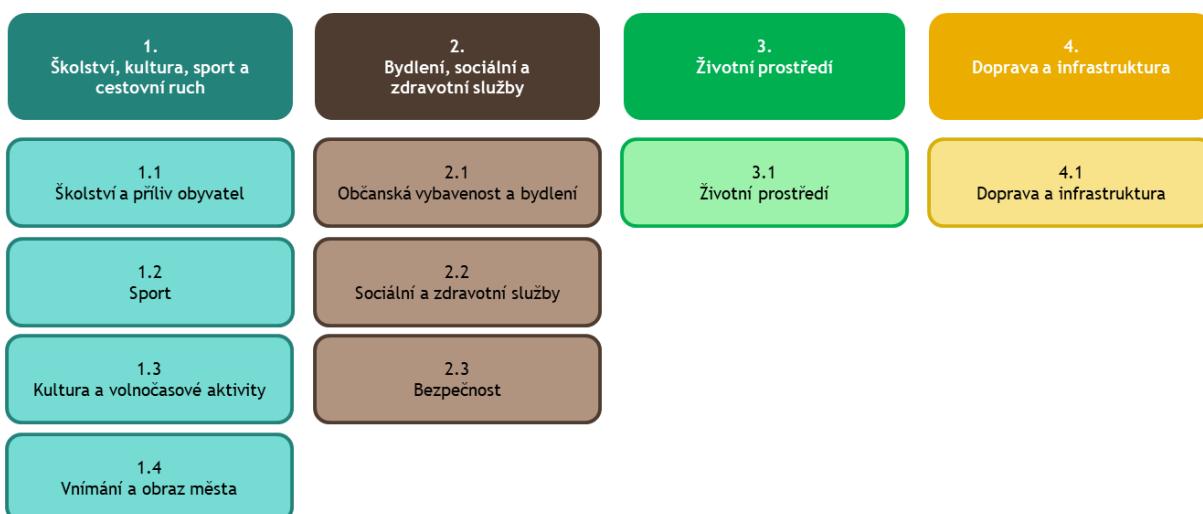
1.
Školství, kultura, sport a cestovní ruch

1.1
Školství a příliv obyvatel

1.2
Sport

1.3
Kultura a volnočasové aktivity

1.4
Vnímání a obraz města

2.
Bydlení, sociální a zdravotní služby

2.1
Občanská vybavenost a bydlení

2.2
Sociální a zdravotní služby

2.3
Bezpečnost

3.
Životní prostředí

3.1
Životní prostředí

4.
Doprava a infrastruktura

4.1
Doprava a infrastruktura